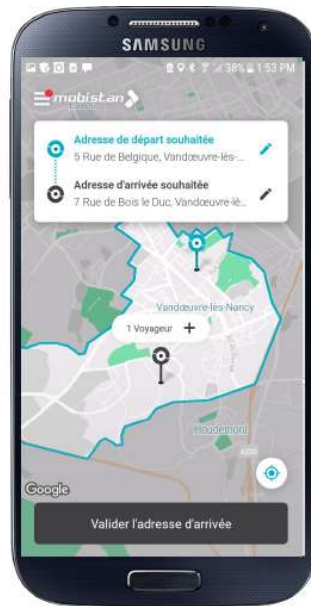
SAMSUNG

38% 1:53 PM

mobistan

Adresse de départ souhaitée
5 Rue de Belgique, Vandoeuvre-lès-...

Adresse d'arrivée souhaitée
7 Rue de Bois le Duc, Vandœuvre-lè...

Vandœuvre-lès-Nancy

1 Voyageur +

Houdemont

Google

Valider l'adresse d'arrivée